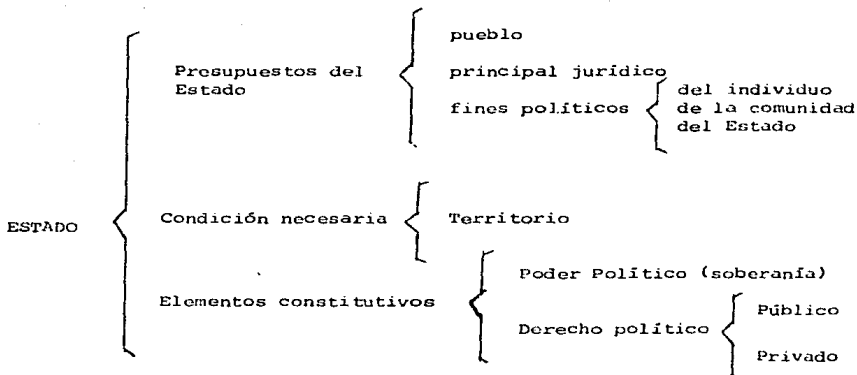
ESTADO

Presupuestos del Estado

pueblo

principal jurídico

fines políticos

del individuo

de la comunidad

del Estado

Condición necesaria

Territorio

Elementos constitutivos

Poder Político (soberanía)

Derecho político

Público

Privado